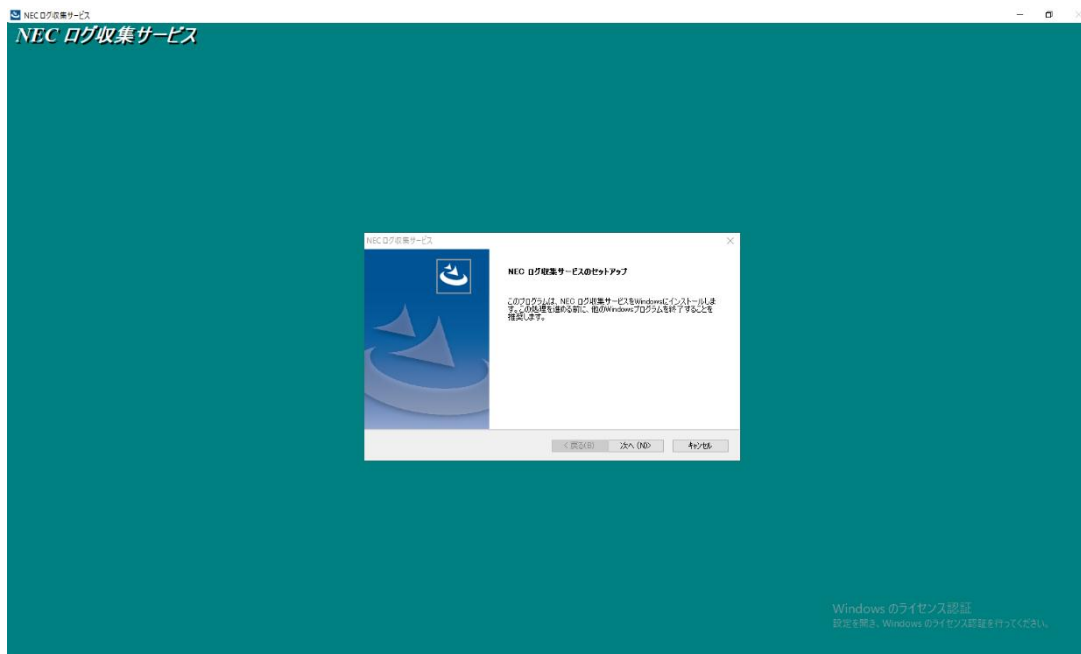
NEC ログ収集サービス

NEC ログ収集サービス

NEC ログ収集サービス

NEC ログ収集サービスのセットアップ

このプログラムは、NEC ログ収集サービスをWindowsにインストールします。この処理を進める前に、他のWindowsプログラムを終了することを推奨します。

< 戻る(B)
次へ (N)>
キャンセル

Windows のライセンス認証
設定を開き、Windows のライセンス認証を行ってください。